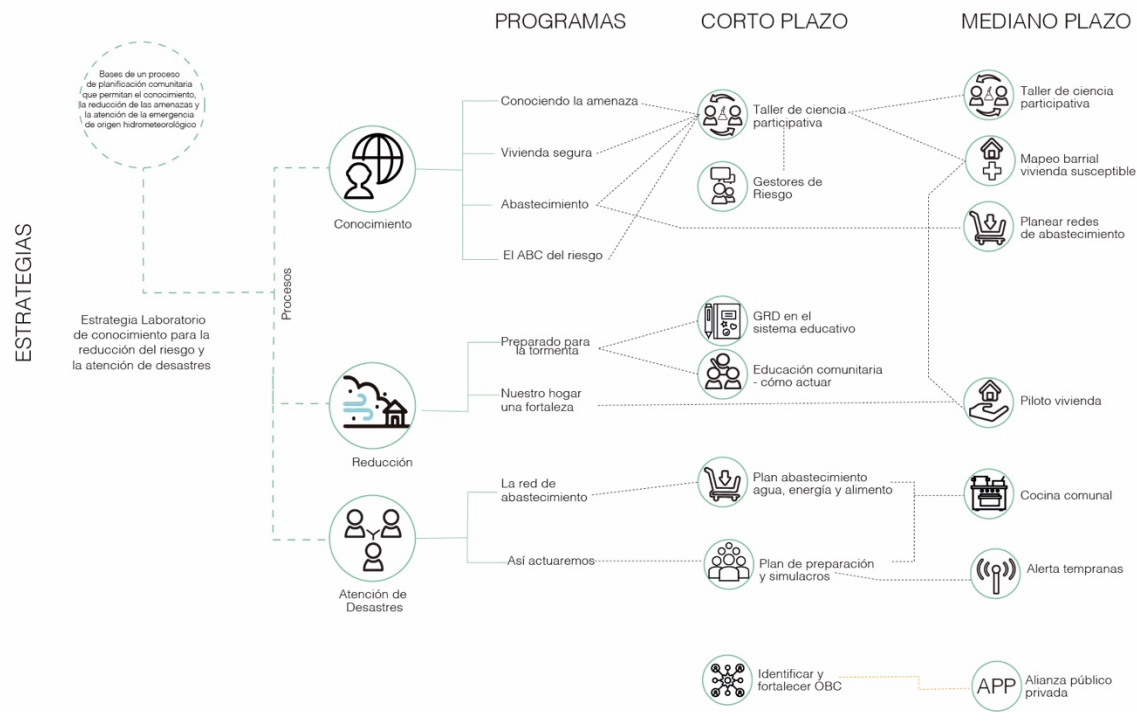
ESTRATEGIAS

Bases de un proceso de planificación comunitaria que permitan el conocimiento, la reducción de las amenazas y la atención de la emergencia de origen hidrometeorológico

Estrategia Laboratorio de conocimiento para la reducción del riesgo y la atención de desastres

Procesos

PROGRAMAS

CORTO PLAZO

MEDIANO PLAZO

Conocimiento

Conociendo la amenaza

Vivienda segura

Abastecimiento

El ABC del riesgo

Taller de ciencia participativa

Gestores de Riesgo

Taller de ciencia participativa

Mapeo barrial vivienda susceptible

Planear redes de abastecimiento

Reducción

Preparado para la tormenta

Nuestro hogar una fortaleza

GRD en el sistema educativo

Educación comunitaria - cómo actuar

Piloto vivienda

Atención de Desastres

La red de abastecimiento

Así actuaremos

Plan abastecimiento agua, energía y alimento

Plan de preparación y simulacros

Cocina comunal

Alerta tempranas

Identificar y fortalecer OBC

APP

Alianza público privada